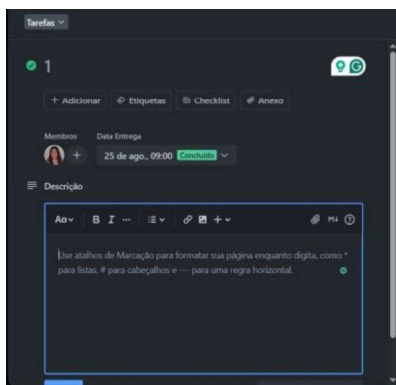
Tarefas

1

+ Adicionar
Etiquetas
Checklist
Anexo

Membros
Data Entrega

25 de ago., 09:00 Concluído

Descrição

Aa B I ···

Use atalhos de Marcação para formatar sua página enquanto digita, como * para listas, # para cabeçalhos e --- para uma regra horizontal.